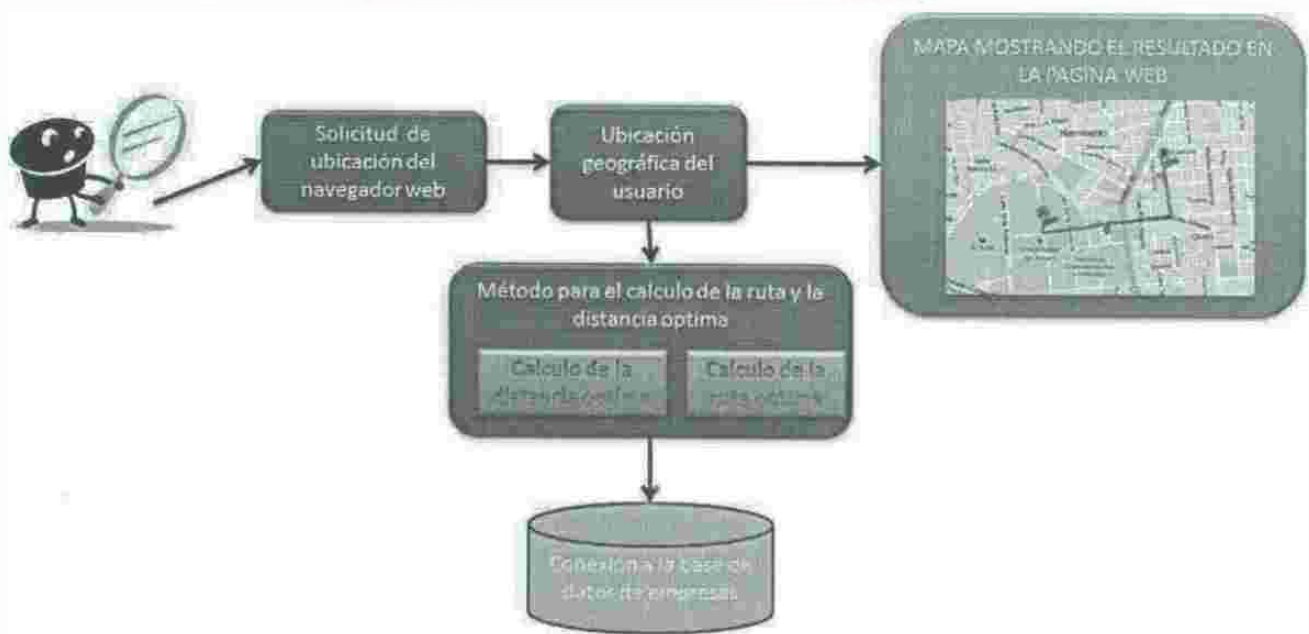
Solicitud de ubicación del navegador web

Ubicación geográfica del usuario

MAPA MOSTRANDO EL RESULTADO EN LA PAGINA WEB

Método para el calculo de la ruta y la distancia optima

Calculo de la distancia optima

Calculo de la ruta optima

Conexión a la base de datos de empresas